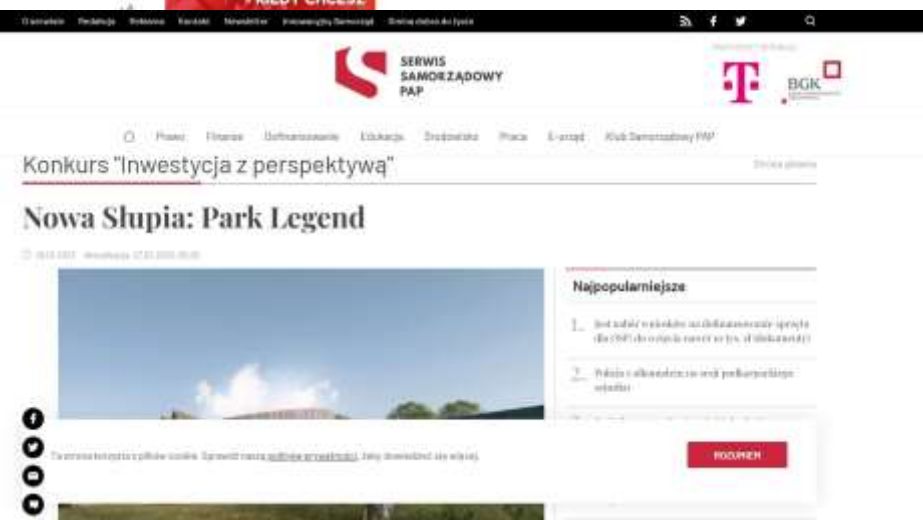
O serwisie Redakcja Reklama Kontakt Newsletter Innowacyjny Samorząd Gminy dobre do życia

SERWIS SAMORZĄDOWY PAP

BGK

Prawo Finanse Dofinansowanie Edukacja Środowisko Praca E-urząd Klub Samorządowy PAP

Konkurs "Inwestycja z perspektywą"

Strona główna

Nowa Słupia: Park Legend

Najpopularniejsze

1. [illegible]

2. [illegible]

Ta strona korzysta z plików cookie. Sprawdź naszą politykę prywatności, żeby dowiedzieć się więcej.

ROZUMIEM